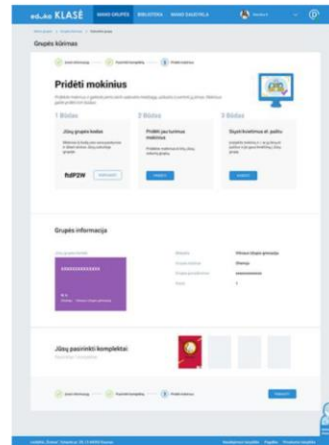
edu.ko KLASĖ   MANO GRUPĖS   BIBLIOTEKA   MANO ZADUTELA

Grupės kūrimas

Pridėti mokinius

1 Būdas
Jūsų grupės kodas
fvdP2W

2 Būdas
Pridėti jau turimus mokinius

3 Būdas
Siųsti kvietimus el. paštu

Grupės informacija

XXXXXXXXXXXX

Jūsų pasirinkti komplektai